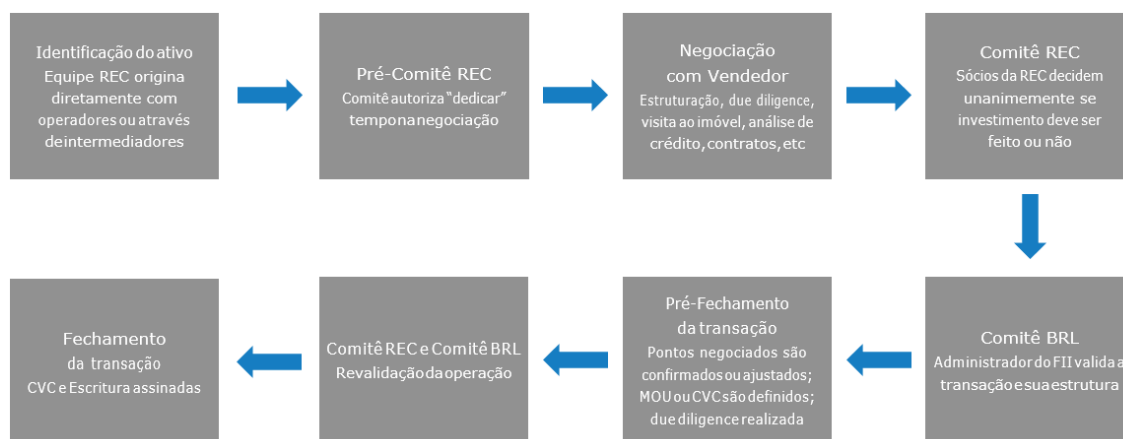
Identificação do ativo
Equipe REC origina diretamente com operadores ou através de intermediadores

Pré-Comitê REC
Comitê autoriza "dedicar" tempo na negociação

Negociação com Vendedor
Estruturação, due diligence, visita ao imóvel, análise de crédito, contratos, etc

Comitê REC
Sócios da REC decidem unanimemente se investimento deve ser feito ou não

Comitê BRL
Administrador do FII valida a transação e sua estrutura

Pré-Fechamento da transação
Pontos negociados são confirmados ou ajustados; MOU ou CVC são definidos; due diligence realizada

Comitê REC e Comitê BRL
Revalidação da operação

Fechamento da transação
CVC e Escritura assinadas